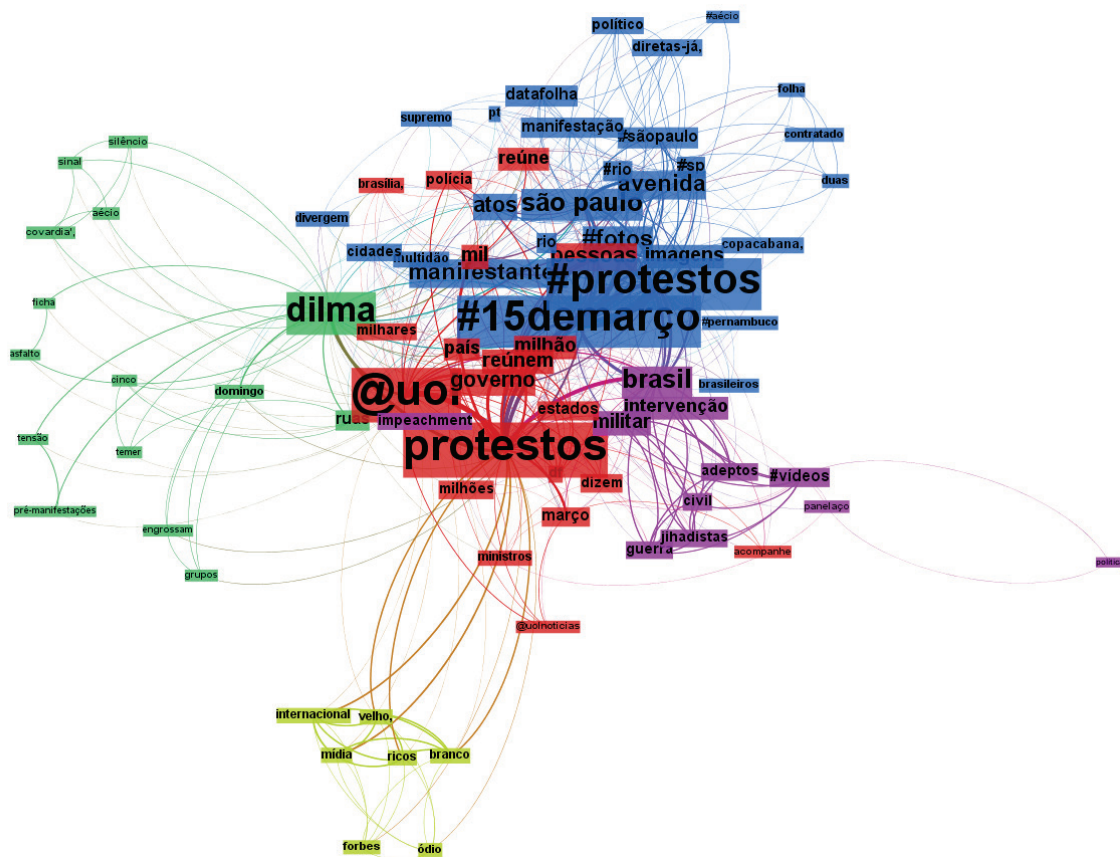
político
#aécio
diretas-já,
folha
datafolha
supremo
pt
manifestação
#sãopaulo
contratado
reúne
#rio
#sp
duas
silêncio
sinal
brasília,
polícia
avenida
aécio
atos
são paulo
covardia',
divergem
#fotos
rio
cidades
mil
pessoas
imagens
copacabana,
multidão
manifestantes
#protestos
ficha
dilma
#15demarço
#pernambuco
milhares
asfalto
país
milhão
reúnem
cinco
governo
brasil
brasileiros
@uol
domingo
estados
intervenção
ruas
impeachment
militar
tensão
temer
protestos
adeptos
#videos
milhões
dizem
civil
pré-manifestações
panelaço
março
engrossam
jihadistas
guerra
acompanhe
ministros
grupos
politic
@uolnoticias
internacional
velho,
mídia
ricos
branco
forbes
ódio